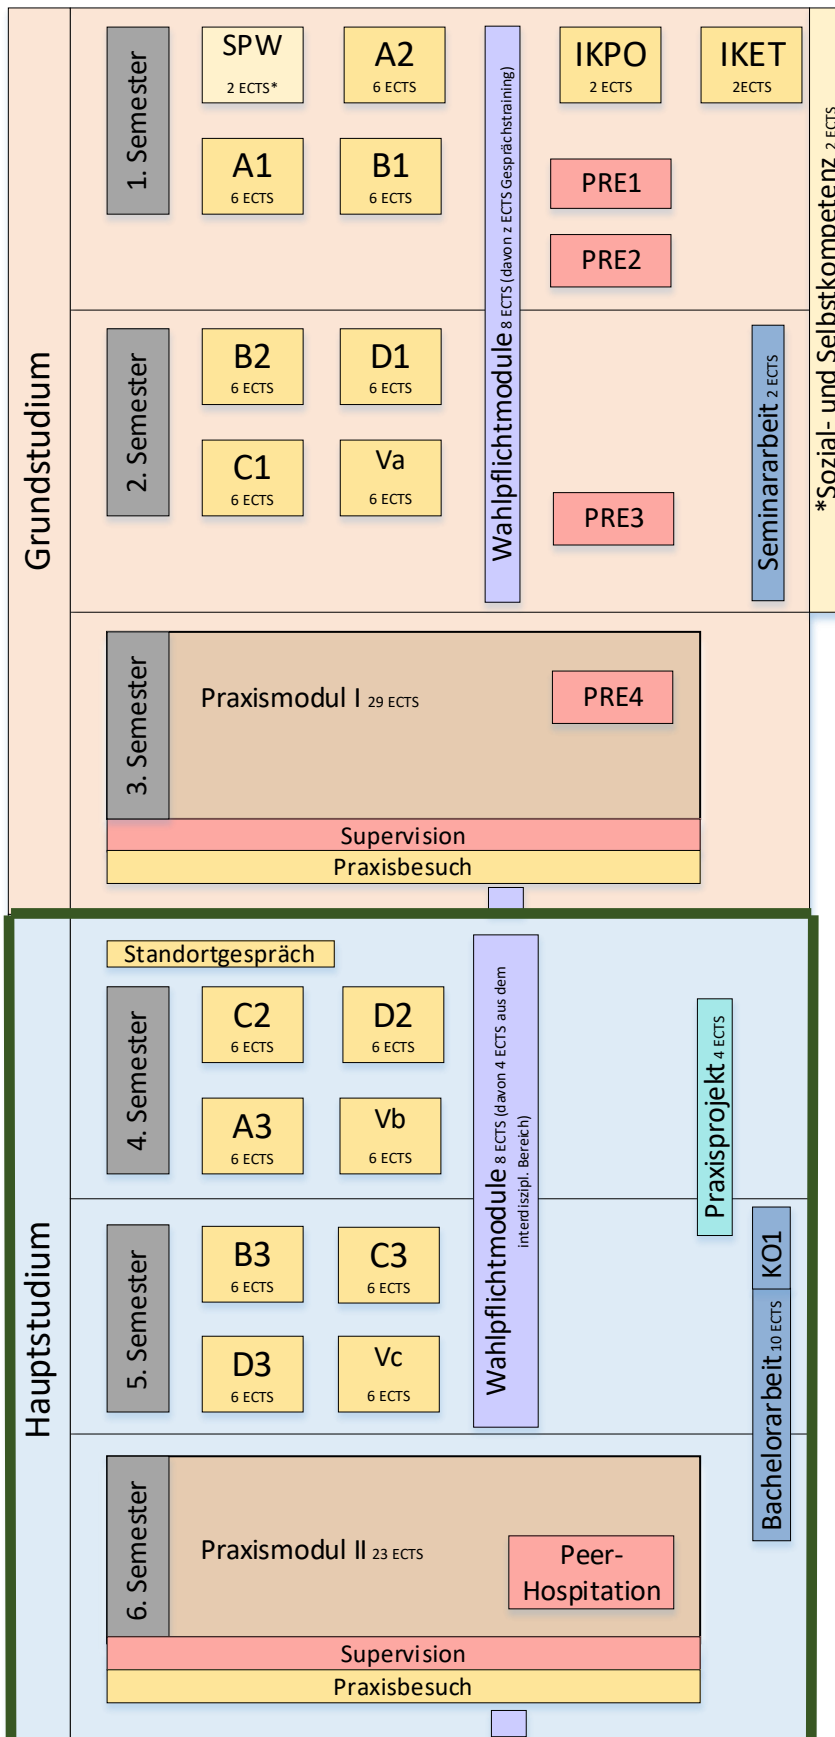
Grundstudium

1. Semester

SPW
2 ECTS*

A2
6 ECTS

Wahlpflichtmodule 8 ECTS (davon 2 ECTS Gesprächstraining)

IKPO
2 ECTS

IKET
2ECTS

A1
6 ECTS

B1
6 ECTS

PRE1

PRE2

*Sozial- und Selbstkompetenz 2 ECTS

2. Semester

B2
6 ECTS

D1
6 ECTS

C1
6 ECTS

Va
6 ECTS

PRE3

Seminararbeit 2 ECTS

3. Semester

Praxismodul I 29 ECTS

PRE4

Supervision

Praxisbesuch

Hauptstudium

Standortgespräch

4. Semester

C2
6 ECTS

D2
6 ECTS

A3
6 ECTS

Vb
6 ECTS

Wahlpflichtmodule 8 ECTS (davon 4 ECTS aus dem interdiszipl. Bereich)

Praxisprojekt 4 ECTS

5. Semester

B3
6 ECTS

C3
6 ECTS

D3
6 ECTS

Vc
6 ECTS

KO1

Bachelorarbeit 10 ECTS

6. Semester

Praxismodul II 23 ECTS

Peer-Hospitation

Supervision

Praxisbesuch